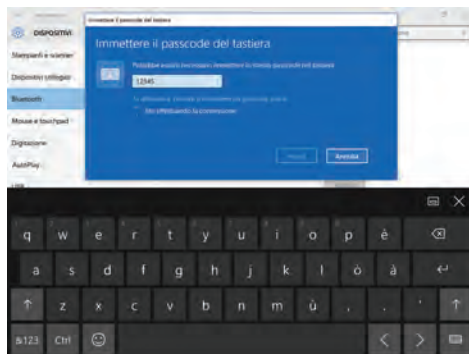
DISPOSITIVI

Stampanti e scanner

Dispositivi collegati

Bluetooth

Mouse e touchpad

Digitazione

AutoPlay

Immettere il passcode del tastiera

Immettere il passcode del tastiera

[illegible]

12345

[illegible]

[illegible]

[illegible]

Annulla

q w e r t y u i o p è

a s d f g h j k l ò à

z x c v b n m ù , .

&123 Ctrl